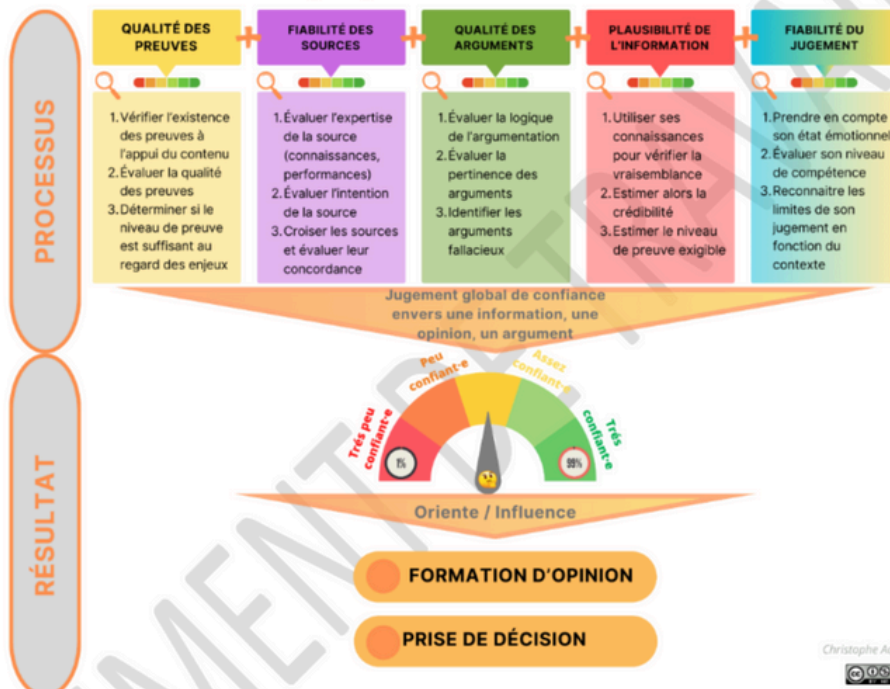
PROCESSUS

QUALITÉ DES PREUVES

1. Vérifier l'existence des preuves à l'appui du contenu
2. Évaluer la qualité des preuves
3. Déterminer si le niveau de preuve est suffisant au regard des enjeux

FIABILITÉ DES SOURCES

1. Évaluer l'expertise de la source (connaissances, performances)
2. Évaluer l'intention de la source
3. Croiser les sources et évaluer leur concordance

QUALITÉ DES ARGUMENTS

1. Évaluer la logique de l'argumentation
2. Évaluer la pertinence des arguments
3. Identifier les arguments fallacieux

PLAUSIBILITÉ DE L'INFORMATION

1. Utiliser ses connaissances pour vérifier la vraisemblance
2. Estimer alors la crédibilité
3. Estimer le niveau de preuve exigible

FIABILITÉ DU JUGEMENT

1. Prendre en compte son état émotionnel
2. Évaluer son niveau de compétence
3. Reconnaitre les limites de son jugement en fonction du contexte

Jugement global de confiance envers une information, une opinion, un argument

RÉSULTAT

Très peu confiant·e
Peu confiant·e
Assez confiant·e
Très confiant·e
1%
99%

Oriente / Influence

FORMATION D'OPINION

PRISE DE DÉCISION

Christophe A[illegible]